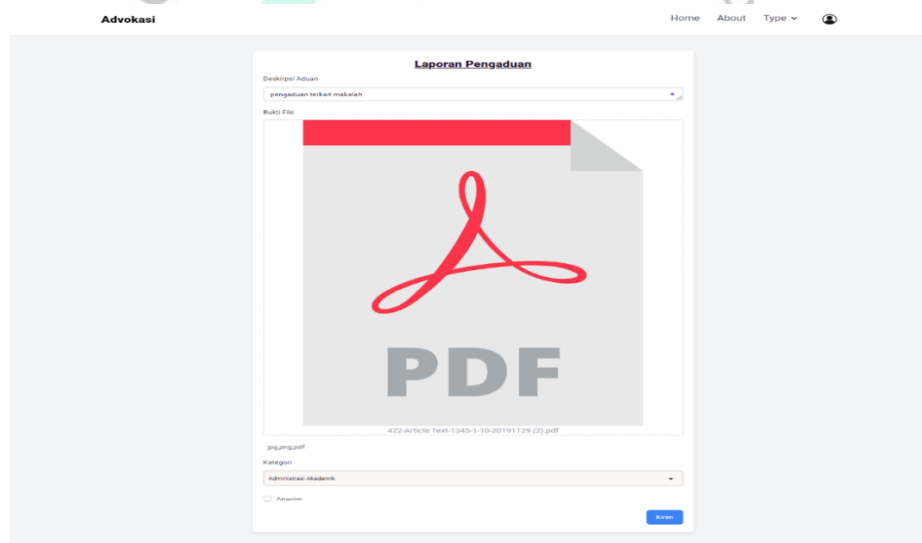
Advokasi

Home About Type

Laporan Pengaduan

Deskripsi Aduan

pengaduan terkait makalah

Bukti File

PDF

422-Article Text-1345-1-10-20191129 (2).pdf

jpg,png,pdf

Kategori

Administrasi Akademik

Anonim

Kirim